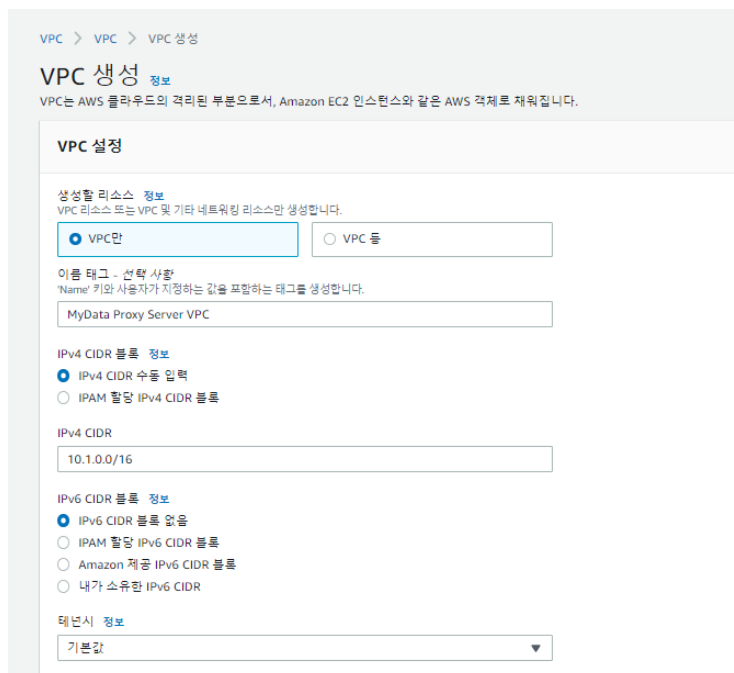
VPC > VPC > VPC 생성

VPC 생성 정보

VPC는 AWS 클라우드의 격리된 부분으로서, Amazon EC2 인스턴스와 같은 AWS 객체로 채워집니다.

VPC 설정

생성할 리소스 정보
VPC 리소스 또는 VPC 및 기타 네트워킹 리소스만 생성합니다.

VPC만

VPC 등

이름 태그 - 선택 사항
'Name' 키와 사용자가 지정하는 값을 포함하는 태그를 생성합니다.

MyData Proxy Server VPC

IPv4 CIDR 블록 정보

IPv4 CIDR 수동 입력

IPAM 할당 IPv4 CIDR 블록

IPv4 CIDR

10.1.0.0/16

IPv6 CIDR 블록 정보

IPv6 CIDR 블록 없음

IPAM 할당 IPv6 CIDR 블록

Amazon 제공 IPv6 CIDR 블록

내가 소유한 IPv6 CIDR

테넌시 정보

기본값